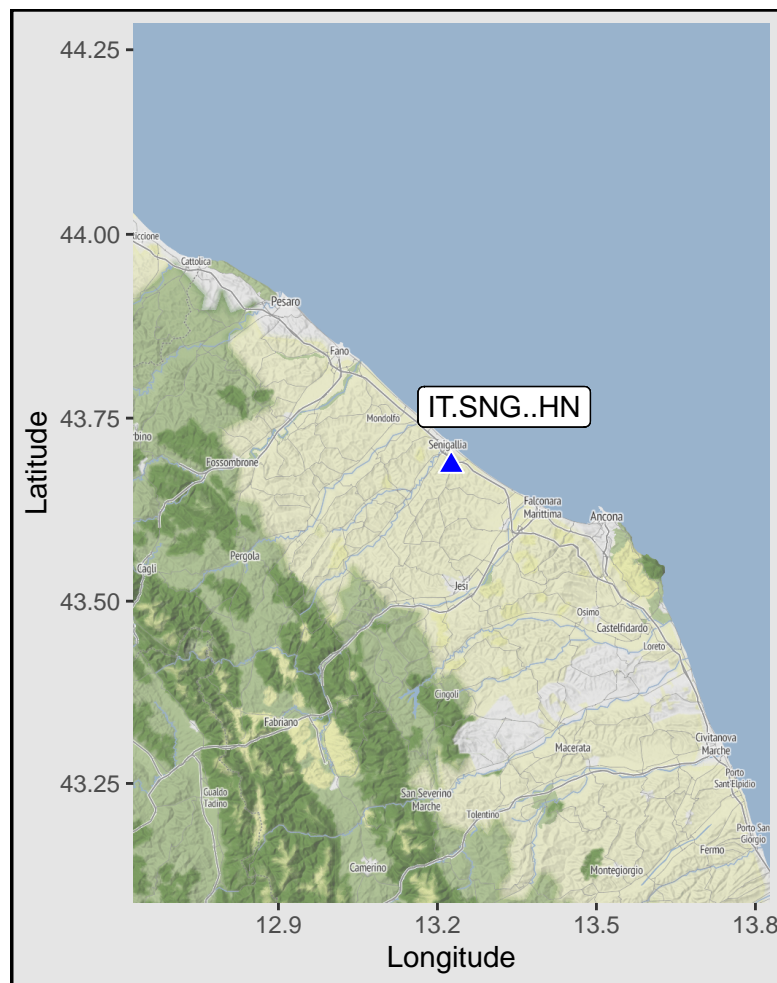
44.25
44.00
43.75
43.50
43.25
Latitude
IT.SNG..HN
Riccione
Cattolica
Pesaro
Fano
Mondolfo
Senigallia
Urbino
Fossombrone
Falconara Marittima
Ancona
Pergola
Cagli
Jesi
Osimo
Castelfidardo
Loreto
Cingoli
Fabriano
Macerata
Civitanova Marche
Gualdo Tadino
San Severino Marche
Porto Sant'Elpidio
Tolentino
Porto San Giorgio
Fermo
Camerino
Montegiorgio
12.9
13.2
13.5
13.8
Longitude